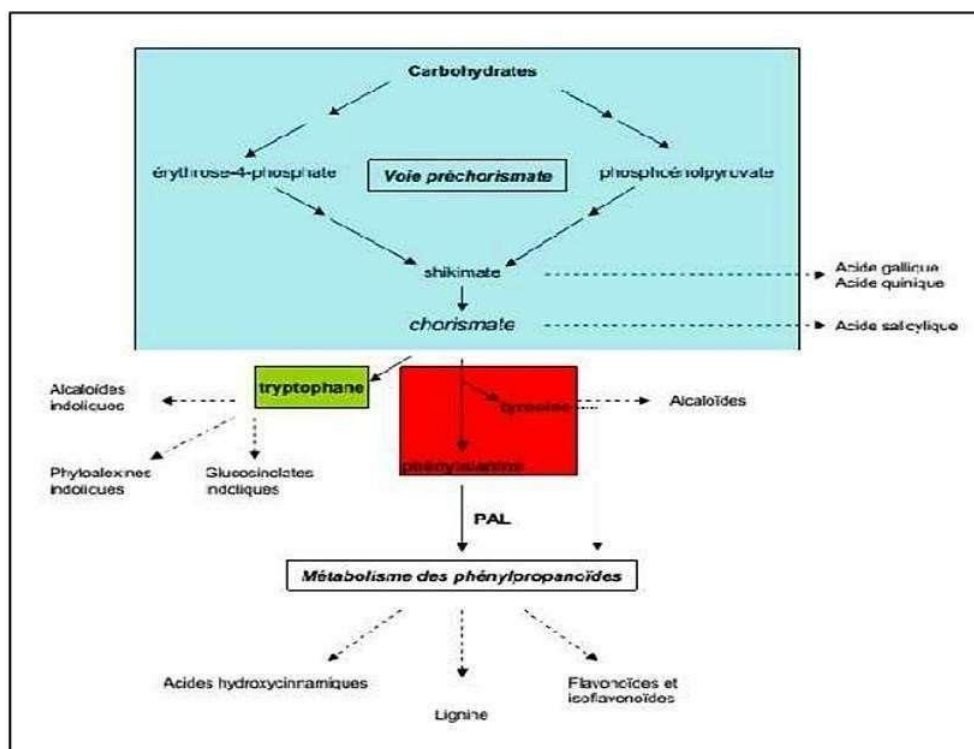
Carbohydrates

érythrose-4-phosphate

Voie préchorismate

phosphoénolpyruvate

shikimate

Acide gallique
Acide quinique

chorismate

Acide salicylique

tryptophane

Alcaloïdes indoliques

tyrosine

Alcaloïdes

Phytoalexines indoliques

Glucosinolates indoliques

phénylalanine

PAL

Métabolisme des phénylpropanoïdes

Acides hydroxycinnamiques

Lignine

Flavonoïdes et isoflavonoïdes